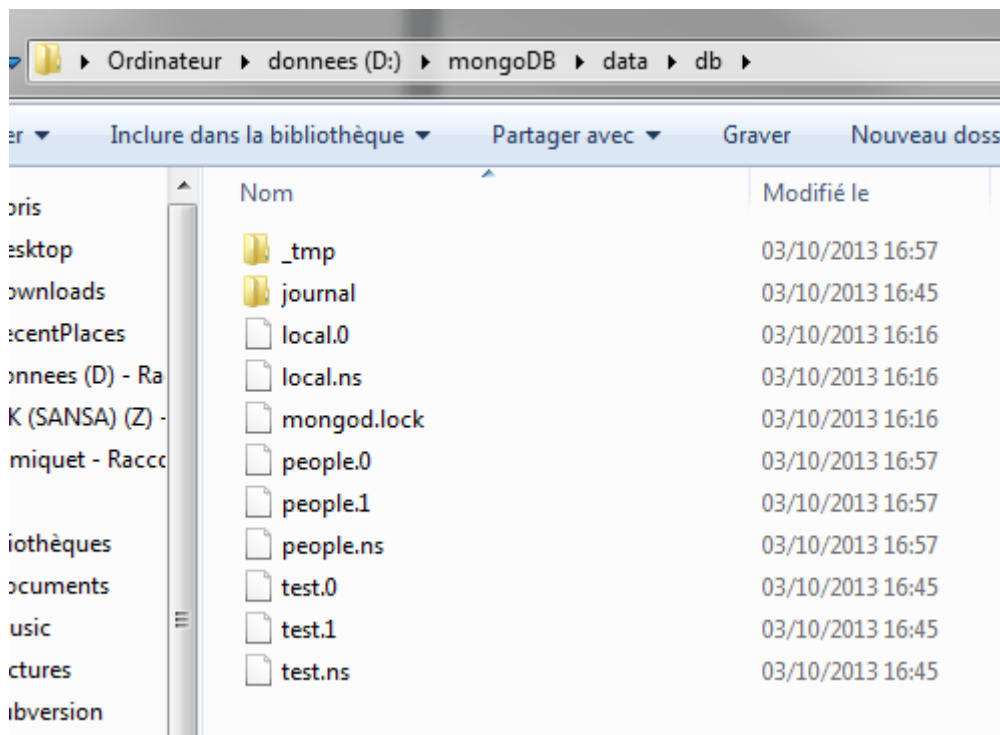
▸ Ordinateur ▸ donnees (D:) ▸ mongoDB ▸ data ▸ db ▸

er ▾ Inclure dans la bibliothèque ▾ Partager avec ▾ Graver Nouveau doss

oris
esktop
ownloads
ecentPlaces
onnees (D) - Ra
K (SANSA) (Z) -
miquet - Raccc

iothèques
ocuments
usic
ctures
ubversion

| Nom | Modifié le |
|---|---|
| _tmp | 03/10/2013 16:57 |
| journal | 03/10/2013 16:45 |
| local.0 | 03/10/2013 16:16 |
| local.ns | 03/10/2013 16:16 |
| mongod.lock | 03/10/2013 16:16 |
| people.0 | 03/10/2013 16:57 |
| people.1 | 03/10/2013 16:57 |
| people.ns | 03/10/2013 16:57 |
| test.0 | 03/10/2013 16:45 |
| test.1 | 03/10/2013 16:45 |
| test.ns | 03/10/2013 16:45 |